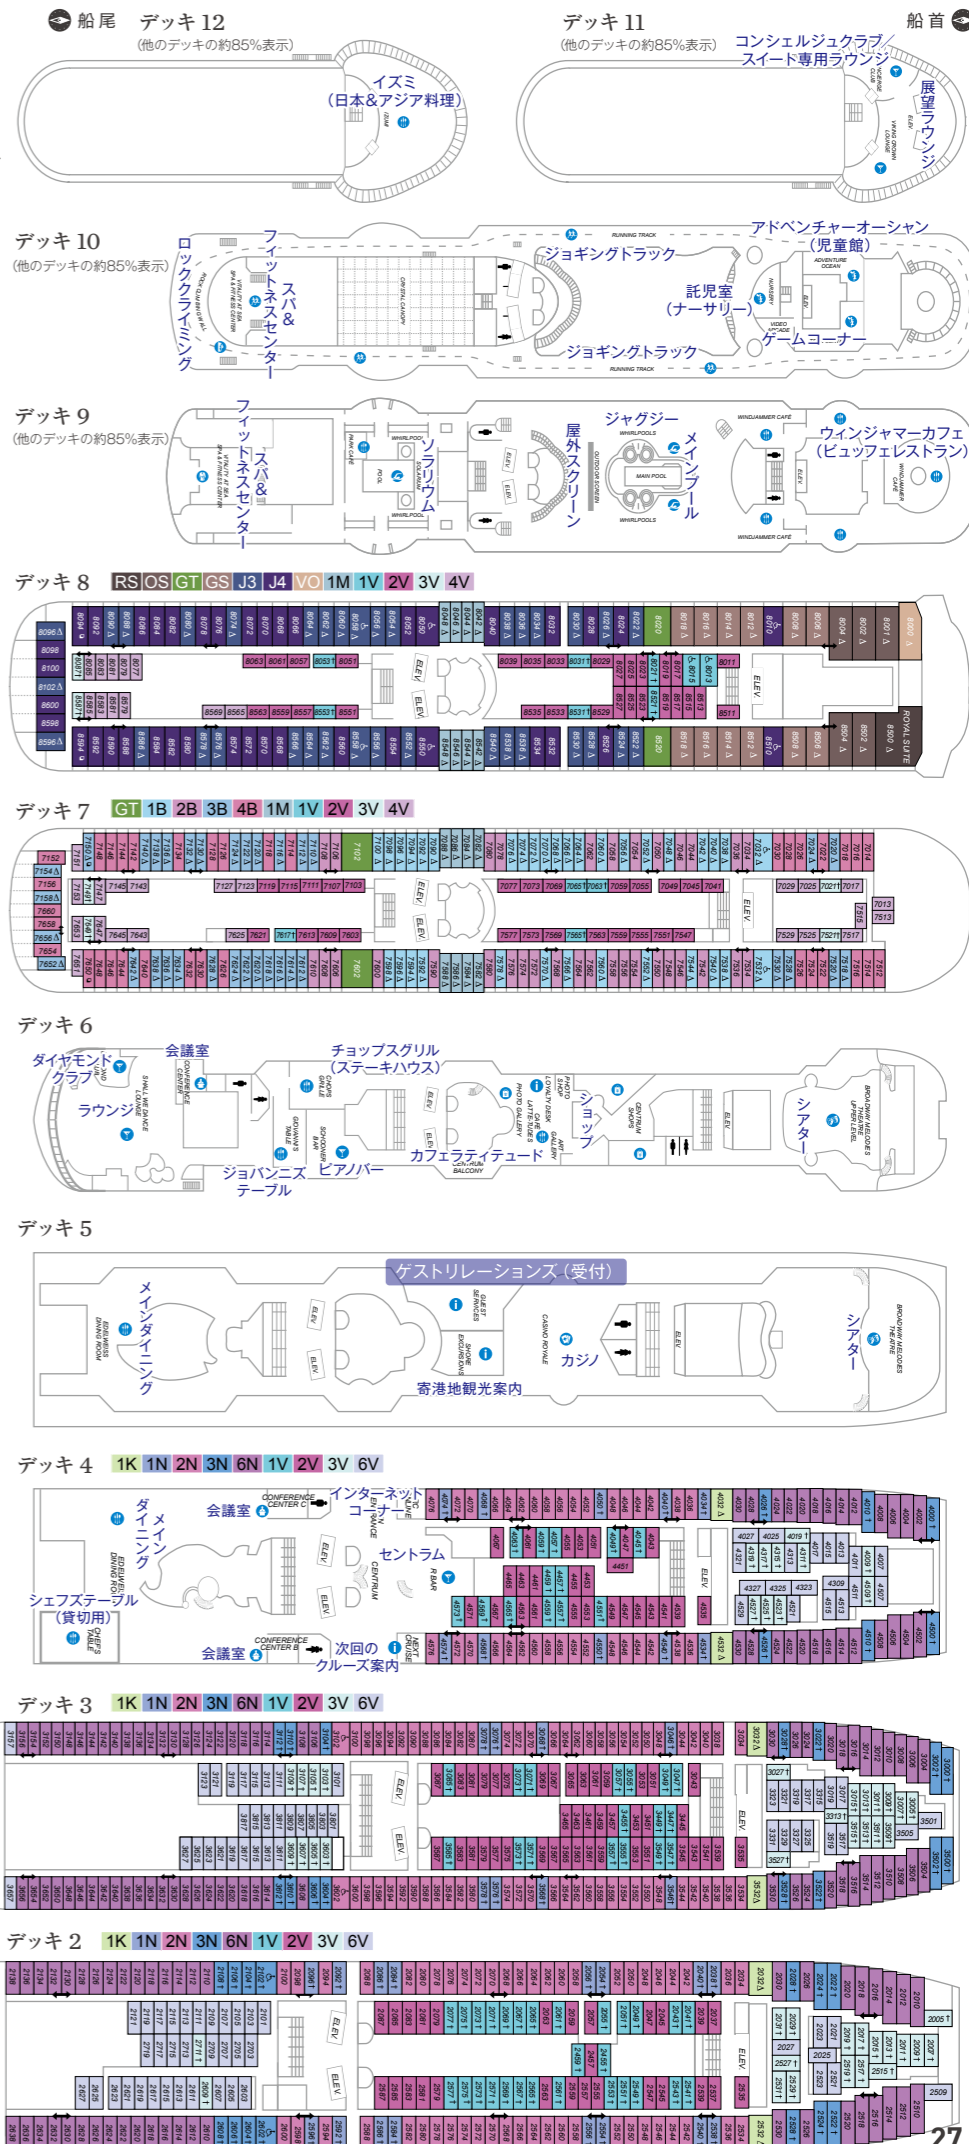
船尾　デッキ 12
(他のデッキの約85%表示)

イズミ
(日本&アジア料理)

デッキ 11
(他のデッキの約85%表示)

船首

コンシェルジュクラブ/
スイート専用ラウンジ

展望ラウンジ

デッキ 10
(他のデッキの約85%表示)

ロッククライミング

フィットネスセンター

スパ&

ジョギングトラック

託児室
(ナーサリー)

アドベンチャーオーシャン
(児童館)

ゲームコーナー

ジョギングトラック

デッキ 9
(他のデッキの約85%表示)

フィットネスセンター

スパ&

ソラリウム

屋外スクリーン

ジャグジー

メインプール

ウィンジャマーカフェ
(ビュッフェレストラン)

デッキ 8 RS OS GT GS J3 J4 VO 1M 1V 2V 3V 4V

デッキ 7 GT 1B 2B 3B 4B 1M 1V 2V 3V 4V

デッキ 6

会議室

ダイヤモンドクラブ

ラウンジ

チョップスグリル
(ステーキハウス)

ショップ

シアター

ジョバンニズテーブル

ピアノバー

カフェラティテュード

デッキ 5

ゲストリレーションズ(受付)

メインダイニング

カジノ

シアター

寄港地観光案内

デッキ 4 1K 1N 2N 3N 6N 1V 2V 3V 6V

会議室

ダイニング

メイン

インターネットコーナー

セントラム

シェフズテーブル
(貸切用)

会議室

次回のクルーズ案内

デッキ 3 1K 1N 2N 3N 6N 1V 2V 3V 6V

デッキ 2 1K 1N 2N 3N 6N 1V 2V 3V 6V

27